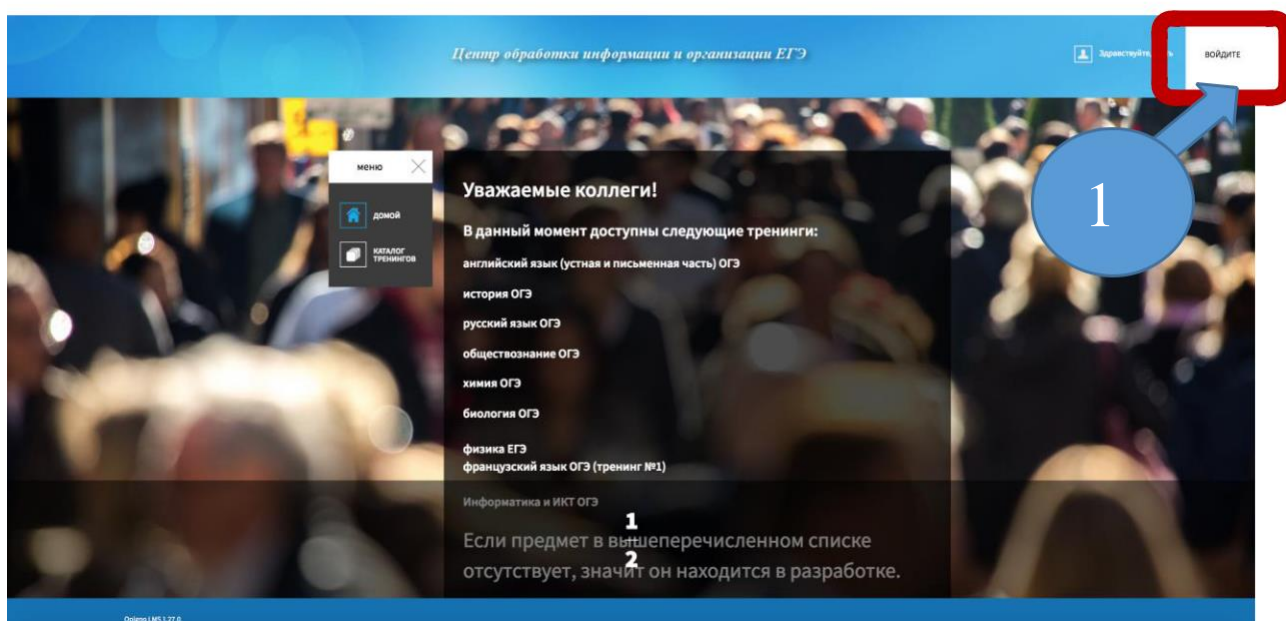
Центр обработки информации и организации ЕГЭ

Здравствуйте, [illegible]

ВОЙДИТЕ

1

МЕНЮ

ДОМОЙ

КАТАЛОГ ТРЕНИНГОВ

Уважаемые коллеги!

В данный момент доступны следующие тренинги:

английский язык (устная и письменная часть) ОГЭ

история ОГЭ

русский язык ОГЭ

обществознание ОГЭ

химия ОГЭ

биология ОГЭ

физика ЕГЭ
французский язык ОГЭ (тренинг №1)

Информатика и ИКТ ОГЭ

1
2

Если предмет в вышеперечисленном списке отсутствует, значит он находится в разработке.

Opigno LMS 1.27.0